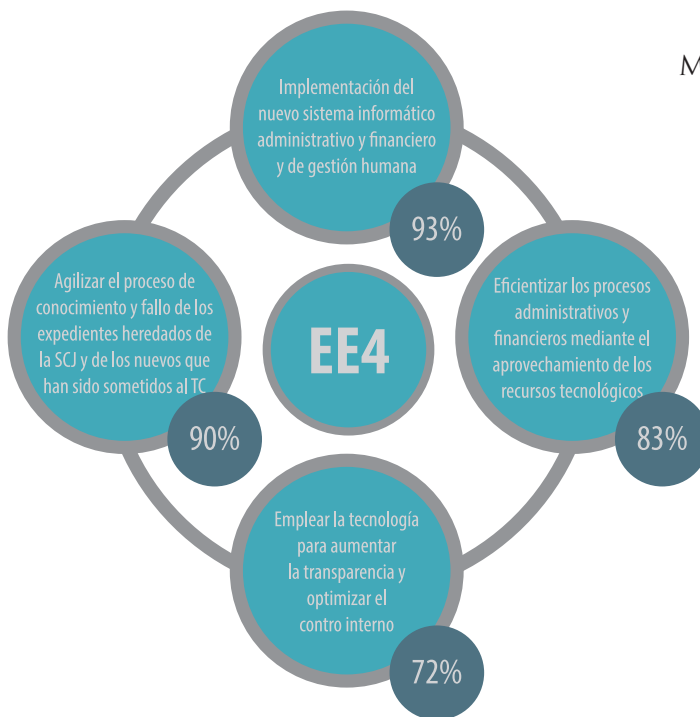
M

Implementación del nuevo sistema informático administrativo y financiero y de gestión humana

93%

Agilizar el proceso de conocimiento y fallo de los expedientes heredados de la SCJ y de los nuevos que han sido sometidos al TC

90%

EE4

Eficientizar los procesos administrativos y financieros mediante el aprovechamiento de los recursos tecnológicos

83%

Emplear la tecnología para aumentar la transparencia y optimizar el contro interno

72%